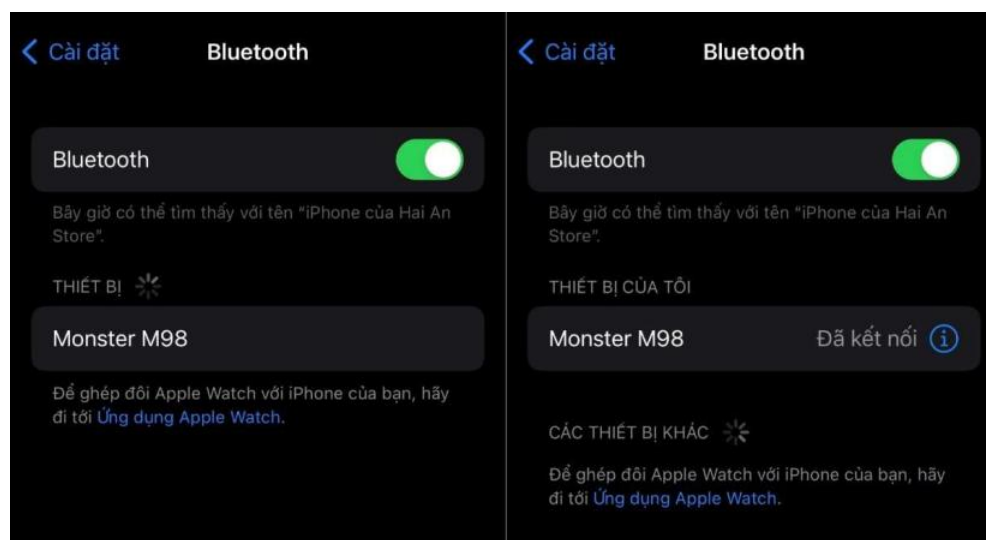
< Cài đặt Bluetooth

Bluetooth

Bây giờ có thể tìm thấy với tên "iPhone của Hai An Store".

THIẾT BỊ

Monster M98

Để ghép đôi Apple Watch với iPhone của bạn, hãy đi tới Ứng dụng Apple Watch.

< Cài đặt Bluetooth

Bluetooth

Bây giờ có thể tìm thấy với tên "iPhone của Hai An Store".

THIẾT BỊ CỦA TÔI

Monster M98 Đã kết nối

CÁC THIẾT BỊ KHÁC

Để ghép đôi Apple Watch với iPhone của bạn, hãy đi tới Ứng dụng Apple Watch.